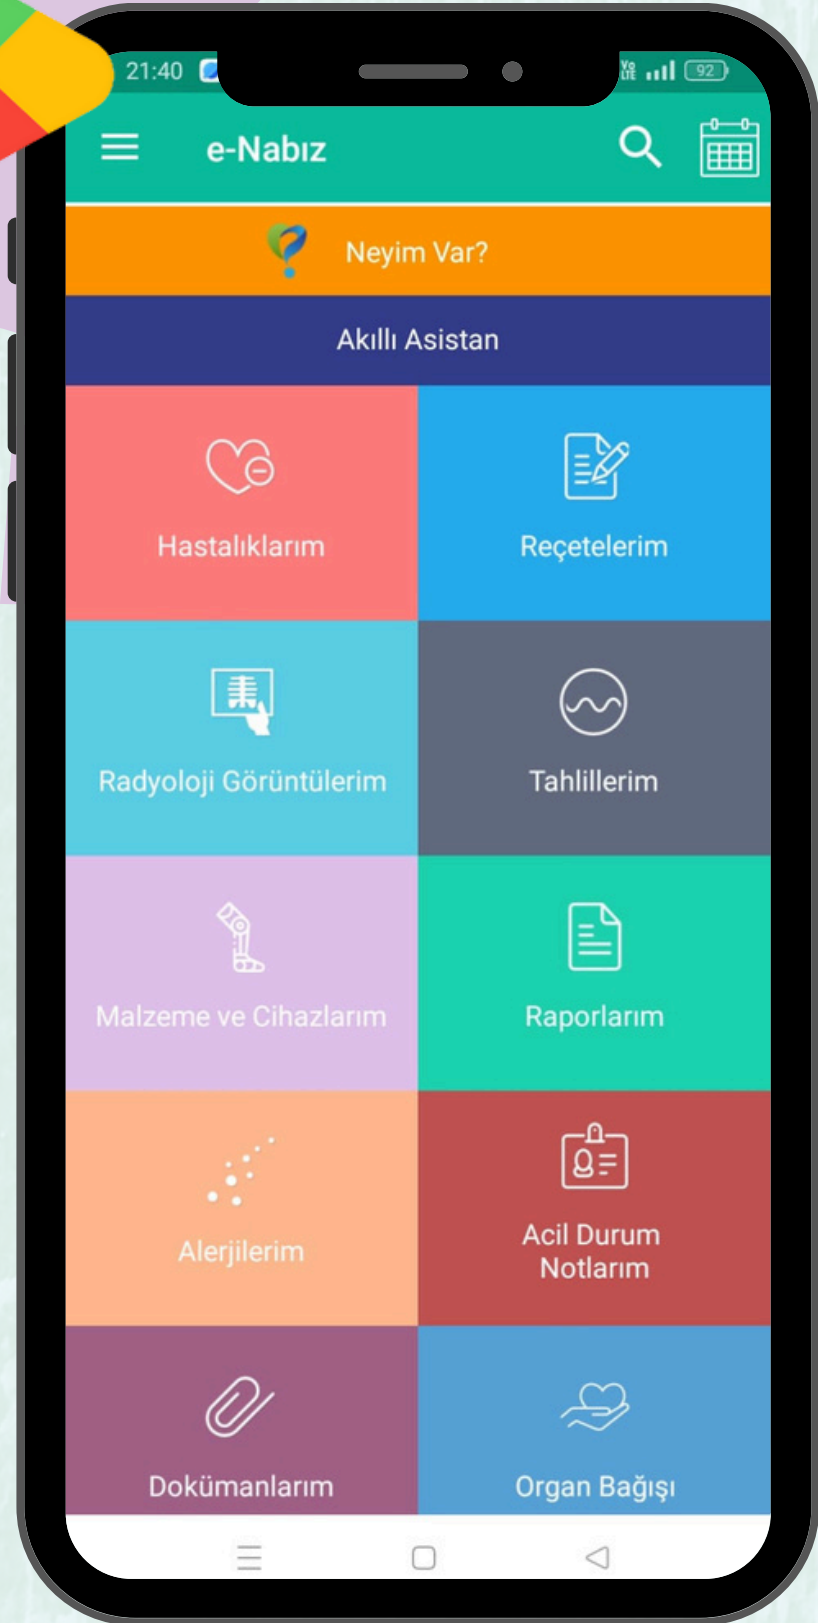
21:40

92

e-Nabız

Neyim Var?

Akıllı Asistan

Hastalıklarım

Reçetelerim

Radyoloji Görüntülerim

Tahlillerim

Malzeme ve Cihazlarım

Raporlarım

Alerjilerim

Acil Durum Notlarım

Dokümanlarım

Organ Bağışı